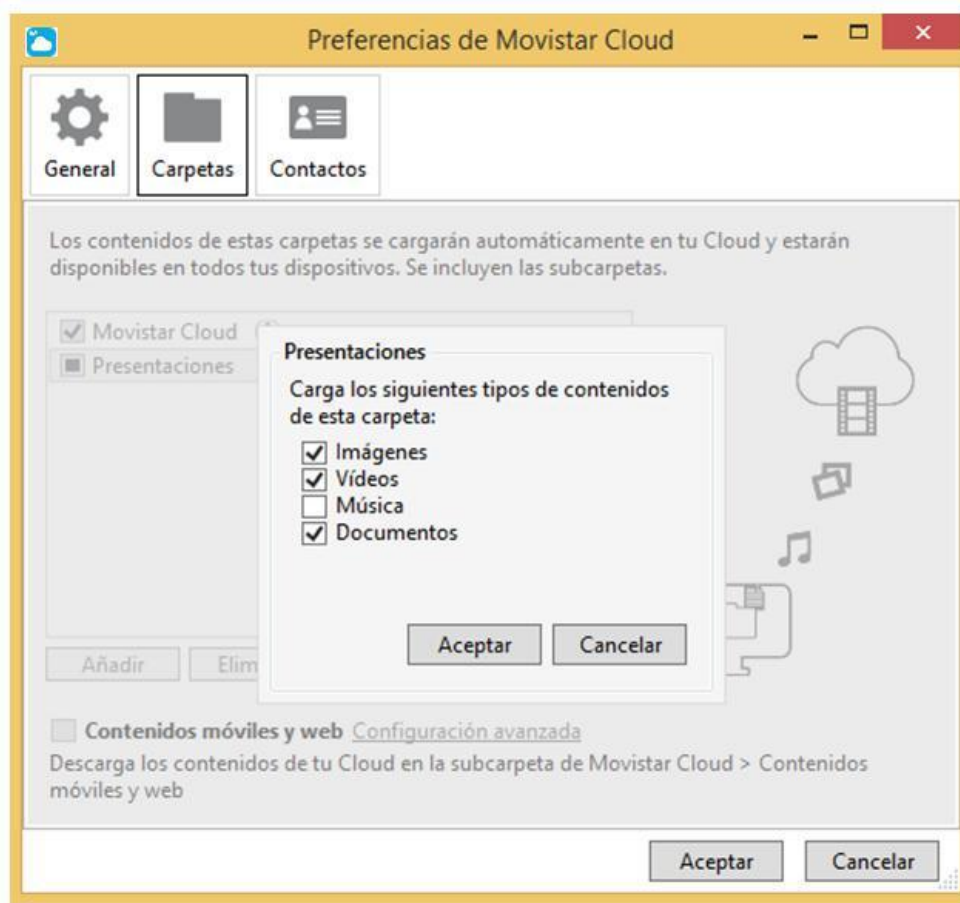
Preferencias de Movistar Cloud

General
Carpetas
Contactos

Los contenidos de estas carpetas se cargarán automáticamente en tu Cloud y estarán disponibles en todos tus dispositivos. Se incluyen las subcarpetas.

Movistar Cloud
Presentaciones

Presentaciones
Carga los siguientes tipos de contenidos de esta carpeta:
Imágenes
Vídeos
Música
Documentos

Aceptar
Cancelar

Añadir
Elim

Contenidos móviles y web Configuración avanzada
Descarga los contenidos de tu Cloud en la subcarpeta de Movistar Cloud > Contenidos móviles y web

Aceptar
Cancelar